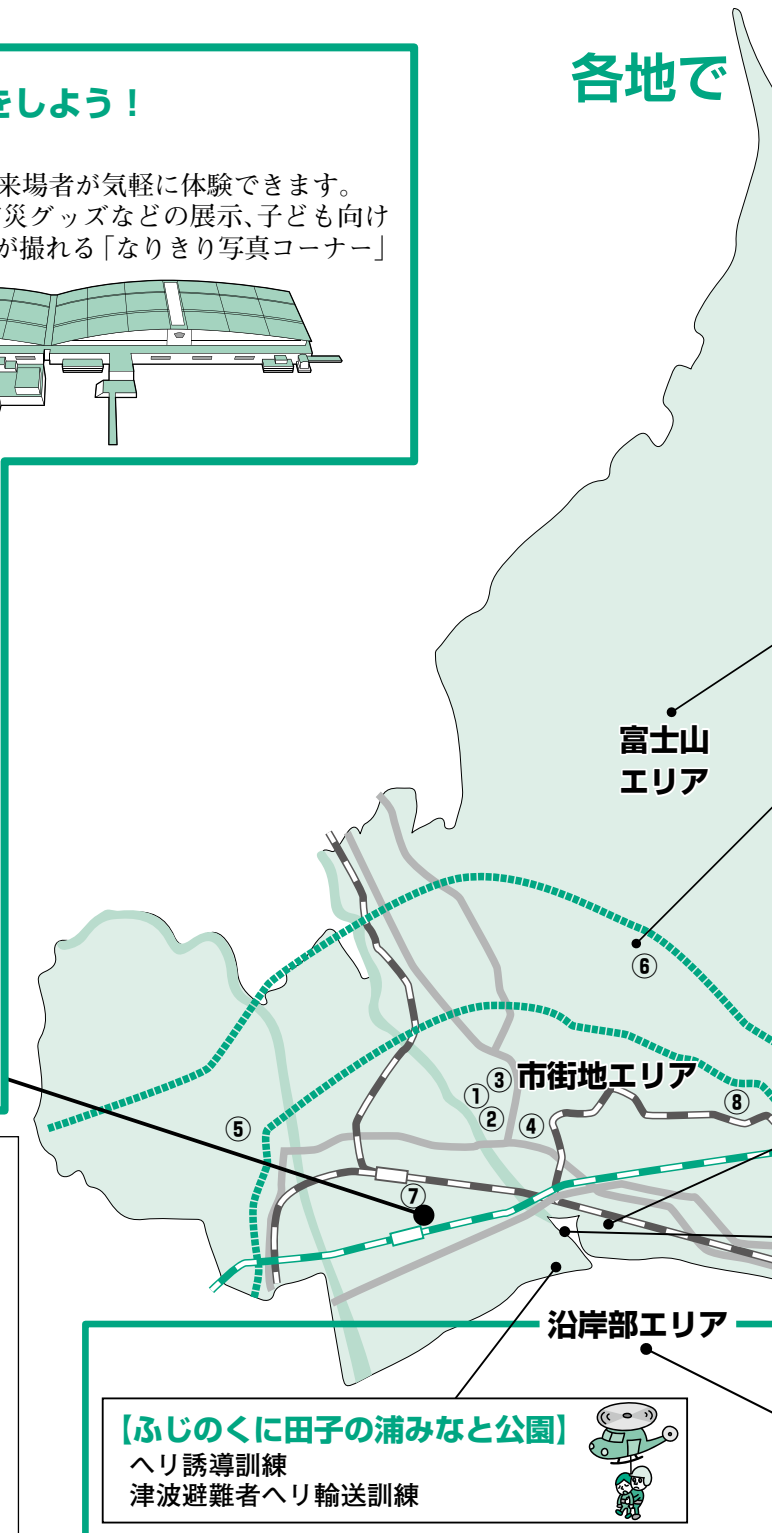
をしよう！

来場者が気軽に体験できます。
災グッズなどの展示、子ども向け
が撮れる「なりきり写真コーナー」

各地で

富士山
エリア

⑥

市街地エリア

①③
②
④
⑤
⑧
⑦

沿岸部エリア

【ふじのくに田子の浦みなと公園】
ヘリ誘導訓練
津波避難者ヘリ輸送訓練